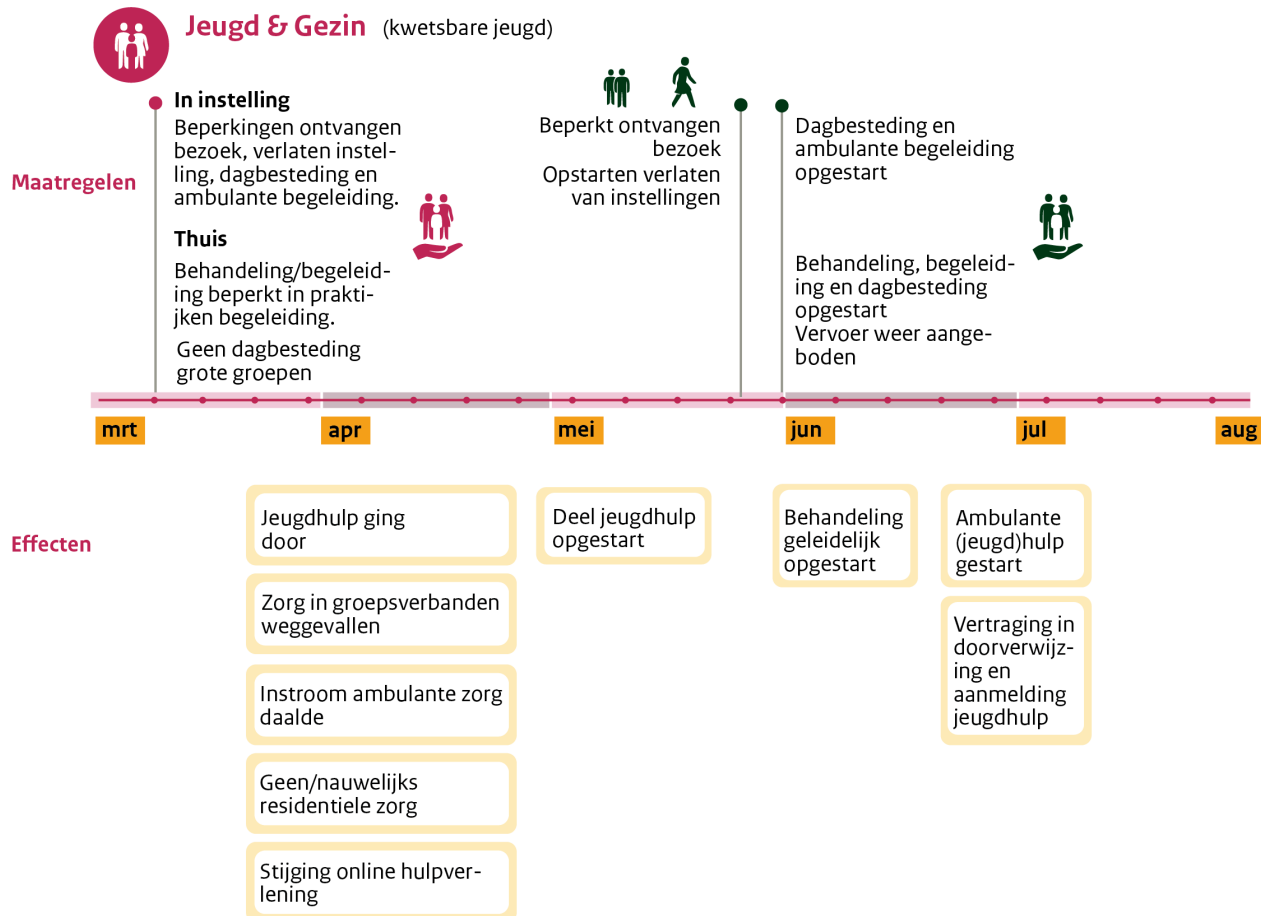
Jeugd & Gezin (kwetsbare jeugd)

Maatregelen

In instelling
Beperkingen ontvangen bezoek, verlaten instelling, dagbesteding en ambulante begeleiding.

Thuis
Behandeling/begeleiding beperkt in praktijken begeleiding.

Geen dagbesteding grote groepen

Beperkt ontvangen bezoek
Opstarten verlaten van instellingen

Dagbesteding en ambulante begeleiding opgestart

Behandeling, begeleiding en dagbesteding opgestart
Vervoer weer aangeboden

mrt apr mei jun jul aug

Effecten

Jeugdhulp ging door

Zorg in groepsverbanden weggevallen

Instroom ambulante zorg daalde

Geen/nauwelijks residentiele zorg

Stijging online hulpverlening

Deel jeugdhulp opgestart

Behandeling geleidelijk opgestart

Ambulante (jeugd)hulp gestart

Vertraging in doorverwijzing en aanmelding jeugdhulp